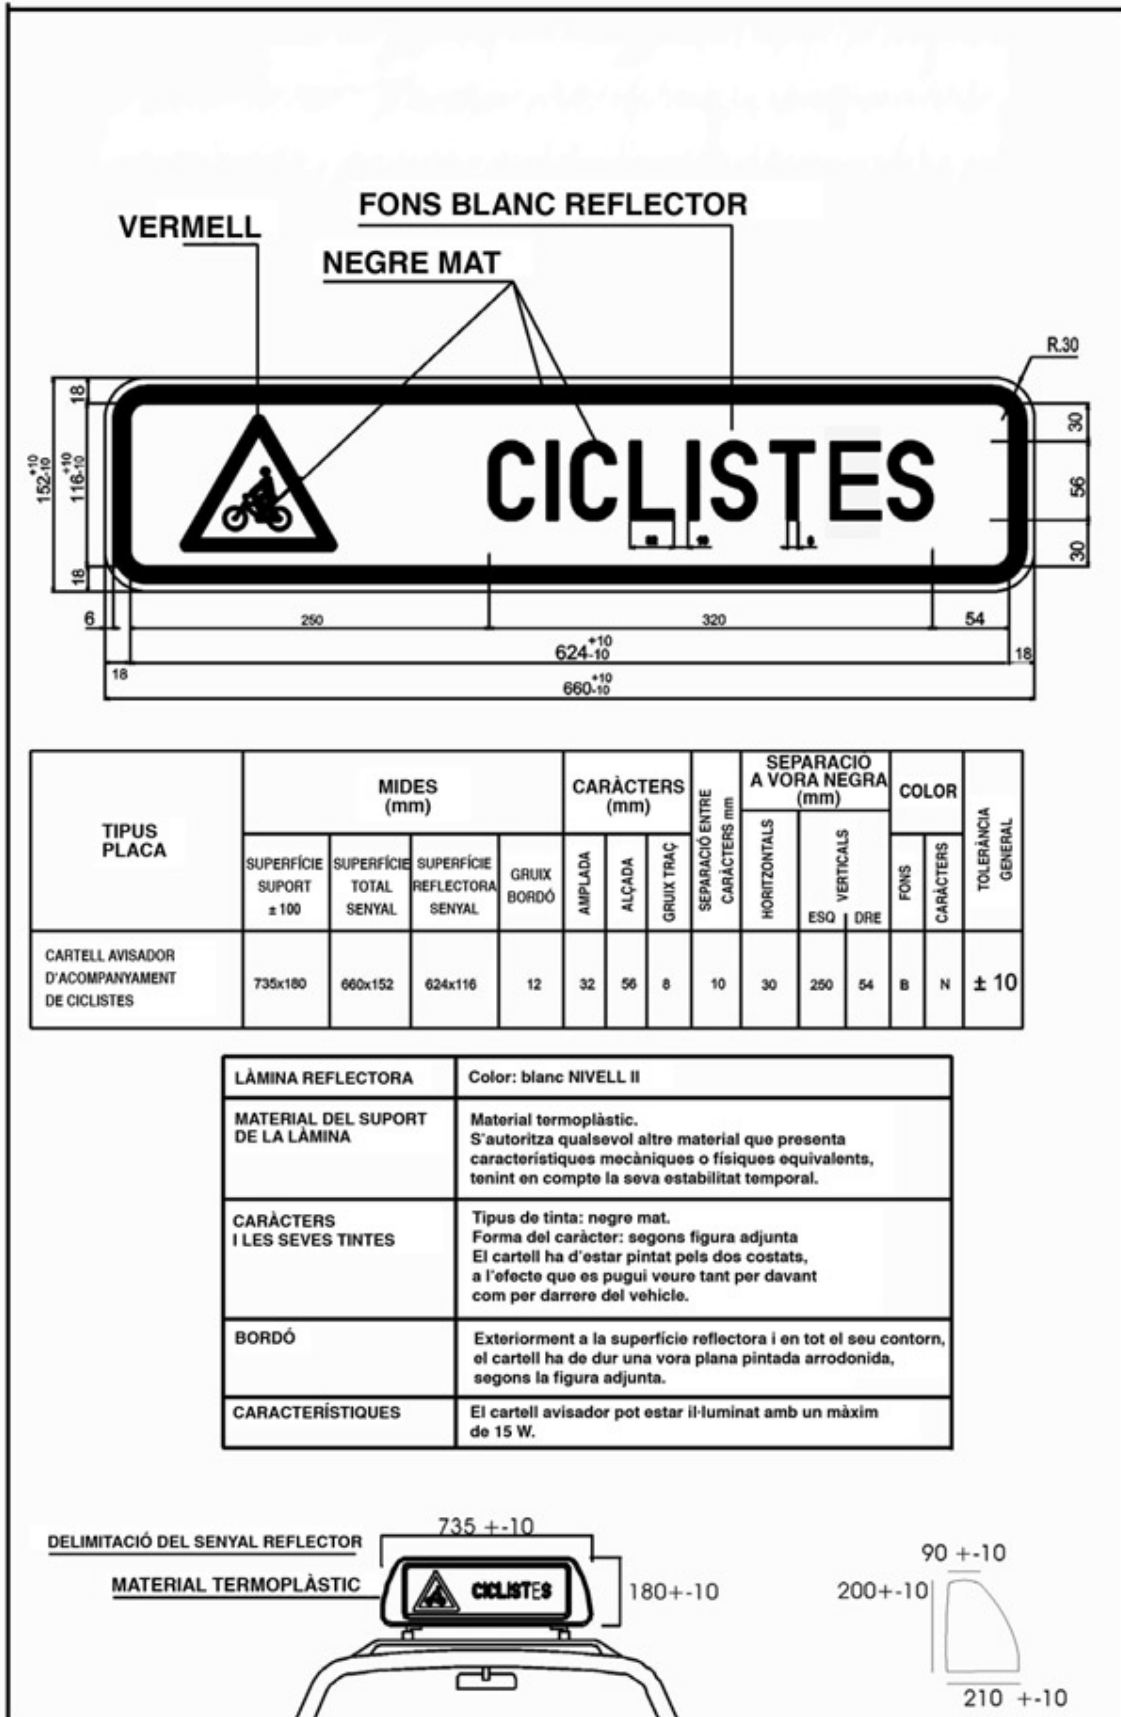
FONS BLANC REFLECTOR

VERMELL

NEGRE MAT

R.30

CICLISTES

18

$152^{+10}_{-10}$

$116^{+10}_{-10}$

18

30

56

30

6

250

320

54

$624^{+10}_{-10}$

18

18

$660^{+10}_{-10}$

| TIPUS PLACA | MIDES (mm) SUPERFÍCIE SUPORT ± 100 | SUPERFÍCIE TOTAL SENYAL | SUPERFÍCIE REFLECTORA SENYAL | GRUIX BORDÓ | CARÀCTERS (mm) AMPLADA | ALÇADA | GRUIX TRAÇ | SEPARACIÓ ENTRE CARÀCTERS mm | SEPARACIÓ A VORA NEGRA (mm) HORITZONTALS | VERTICALS ESQ | DRE | COLOR FONS | CARÀCTERS | TOLERÀNCIA GENERAL |
|---|---|---|---|---|---|---|---|---|---|---|---|---|---|---|
| CARTELL AVISADOR D'ACOMPANYAMENT DE CICLISTES | 735x180 | 660x152 | 624x116 | 12 | 32 | 56 | 8 | 10 | 30 | 250 | 54 | B | N | ± 10 |

| LÀMINA REFLECTORA | Color: blanc NIVELL II |
|---|---|
| MATERIAL DEL SUPORT DE LA LÀMINA | Material termoplàstic. S'autoritza qualsevol altre material que presenta característiques mecàniques o físiques equivalents, tenint en compte la seva estabilitat temporal. |
| CARÀCTERS I LES SEVES TINTES | Tipus de tinta: negre mat. Forma del caràcter: segons figura adjunta El cartell ha d'estar pintat pels dos costats, a l'efecte que es pugui veure tant per davant com per darrere del vehicle. |
| BORDÓ | Exteriorment a la superfície reflectora i en tot el seu contorn, el cartell ha de dur una vora plana pintada arrodonida, segons la figura adjunta. |
| CARACTERÍSTIQUES | El cartell avisador pot estar il·luminat amb un màxim de 15 W. |

DELIMITACIÓ DEL SENYAL REFLECTOR

MATERIAL TERMOPLÀSTIC

735 +-10

CICLISTES

180+-10

90 +-10

200+-10

210 +-10